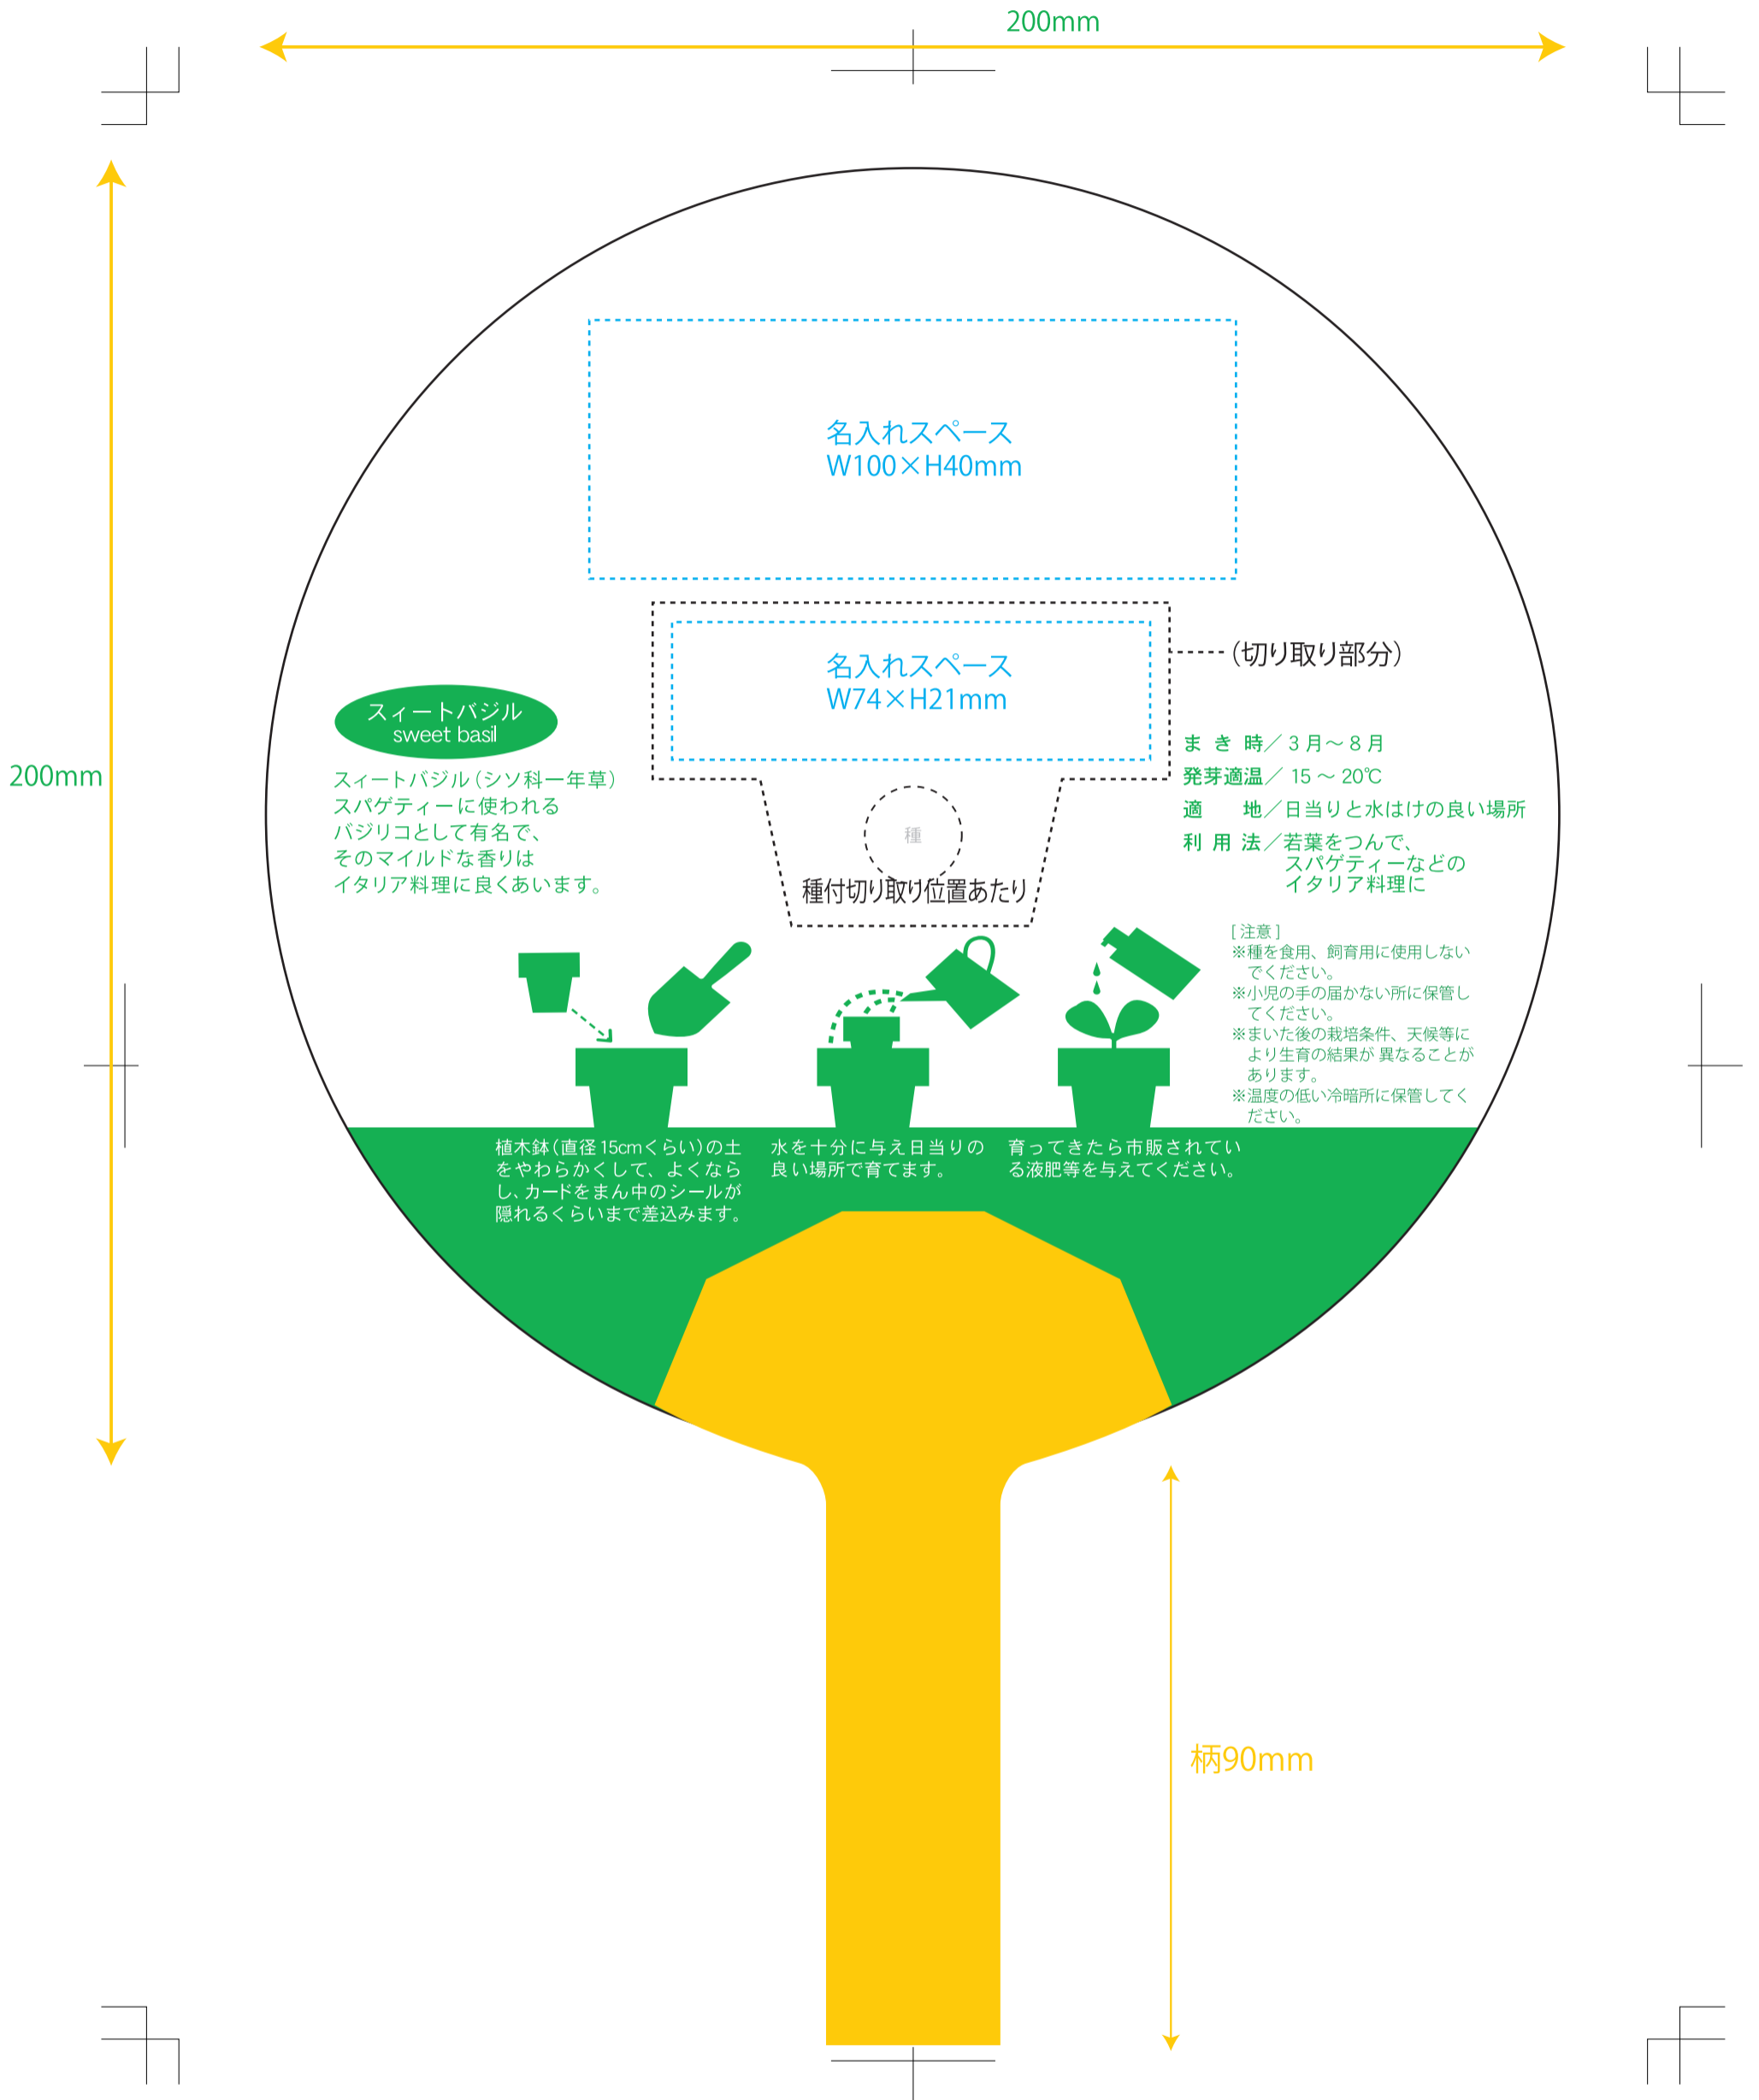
200mm

200mm

名入れスペース
W100×H40mm

名入れスペース
W74×H21mm

(切り取り部分)

スィートバジル
sweet basil

スィートバジル(シソ科一年草)
スパゲティーに使われる
バジリコとして有名で、
そのマイルドな香りは
イタリア料理に良くあいます。

種

種付切り取り位置あたり

まき時／3月～8月
発芽適温／15～20℃
適地／日当りと水はけの良い場所
利用法／若葉をつんで、
スパゲティーなどの
イタリア料理に

[注意]
※種を食用、飼育用に使用しないでください。
※小児の手の届かない所に保管してください。
※まいた後の栽培条件、天候等により生育の結果が異なることがあります。
※温度の低い冷暗所に保管してください。

植木鉢(直径15cmくらい)の土をやわらかくして、よくならし、カードをまん中のシールが隠れるくらいまで差込みます。

水を十分に与え日当りの良い場所で育てます。

育ってきたら市販されている液肥等を与えてください。

柄90mm